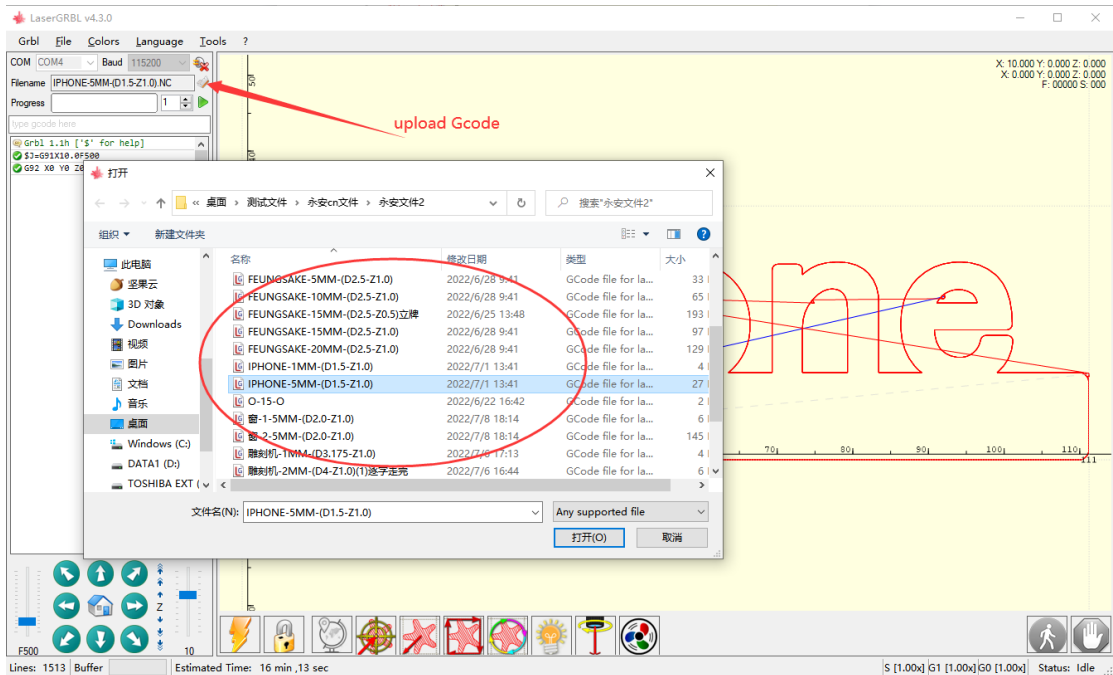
LaserGRBL v4.3.0

Grbl File Colors Language Tools ?

COM COM4 Baud 115200
Filename IPHONE-5MM-(D1.5-Z1.0).NC
Progress 1
type gcode here

Grbl 1.1h ['$' for help]
$J=G91X10.0F500
G92 X0 Y0 Z0

upload Gcode

X: 10.000 Y: 0.000 Z: 0.000
X: 0.000 Y: 0.000 Z: 0.000
F: 00000 S: 000

打开

« 桌面 › 测试文件 › 永安cn文件 › 永安文件2
搜索"永安文件2"

组织 ▾ 新建文件夹

此电脑
坚果云
3D 对象
Downloads
视频
图片
文档
音乐
桌面
Windows (C:)
DATA1 (D:)
TOSHIBA EXT (

| 名称 | 修改日期 | 类型 | 大小 |
|---|---|---|---|
| FEUNGSAKE-5MM-(D2.5-Z1.0) | 2022/6/28 9:41 | GCode file for la... | 33 |
| FEUNGSAKE-10MM-(D2.5-Z1.0) | 2022/6/28 9:41 | GCode file for la... | 65 |
| FEUNGSAKE-15MM-(D2.5-Z0.5)立牌 | 2022/6/25 13:48 | GCode file for la... | 193 |
| FEUNGSAKE-15MM-(D2.5-Z1.0) | 2022/6/28 9:41 | GCode file for la... | 97 |
| FEUNGSAKE-20MM-(D2.5-Z1.0) | 2022/6/28 9:41 | GCode file for la... | 129 |
| IPHONE-1MM-(D1.5-Z1.0) | 2022/7/1 13:41 | GCode file for la... | 4 |
| IPHONE-5MM-(D1.5-Z1.0) | 2022/7/1 13:41 | GCode file for la... | 27 |
| O-15-O | 2022/6/22 16:42 | GCode file for la... | 2 |
| 窗-1-5MM-(D2.0-Z1.0) | 2022/7/8 18:14 | GCode file for la... | 6 |
| 窗-2-5MM-(D2.0-Z1.0) | 2022/7/8 18:14 | GCode file for la... | 145 |
| 雕刻机-1MM-(D3.175-Z1.0) | 2022/7/6 17:13 | GCode file for la... | 4 |
| 雕刻机-2MM-(D4-Z1.0)(1)逐字完 | 2022/7/6 16:44 | GCode file for la... | 6 |

文件名(N): IPHONE-5MM-(D1.5-Z1.0)
Any supported file
打开(O) 取消

70 80 90 100 110 111
50

F500 10

Lines: 1513 Buffer Estimated Time: 16 min ,13 sec
S [1.00x] G1 [1.00x] G0 [1.00x] Status: Idle